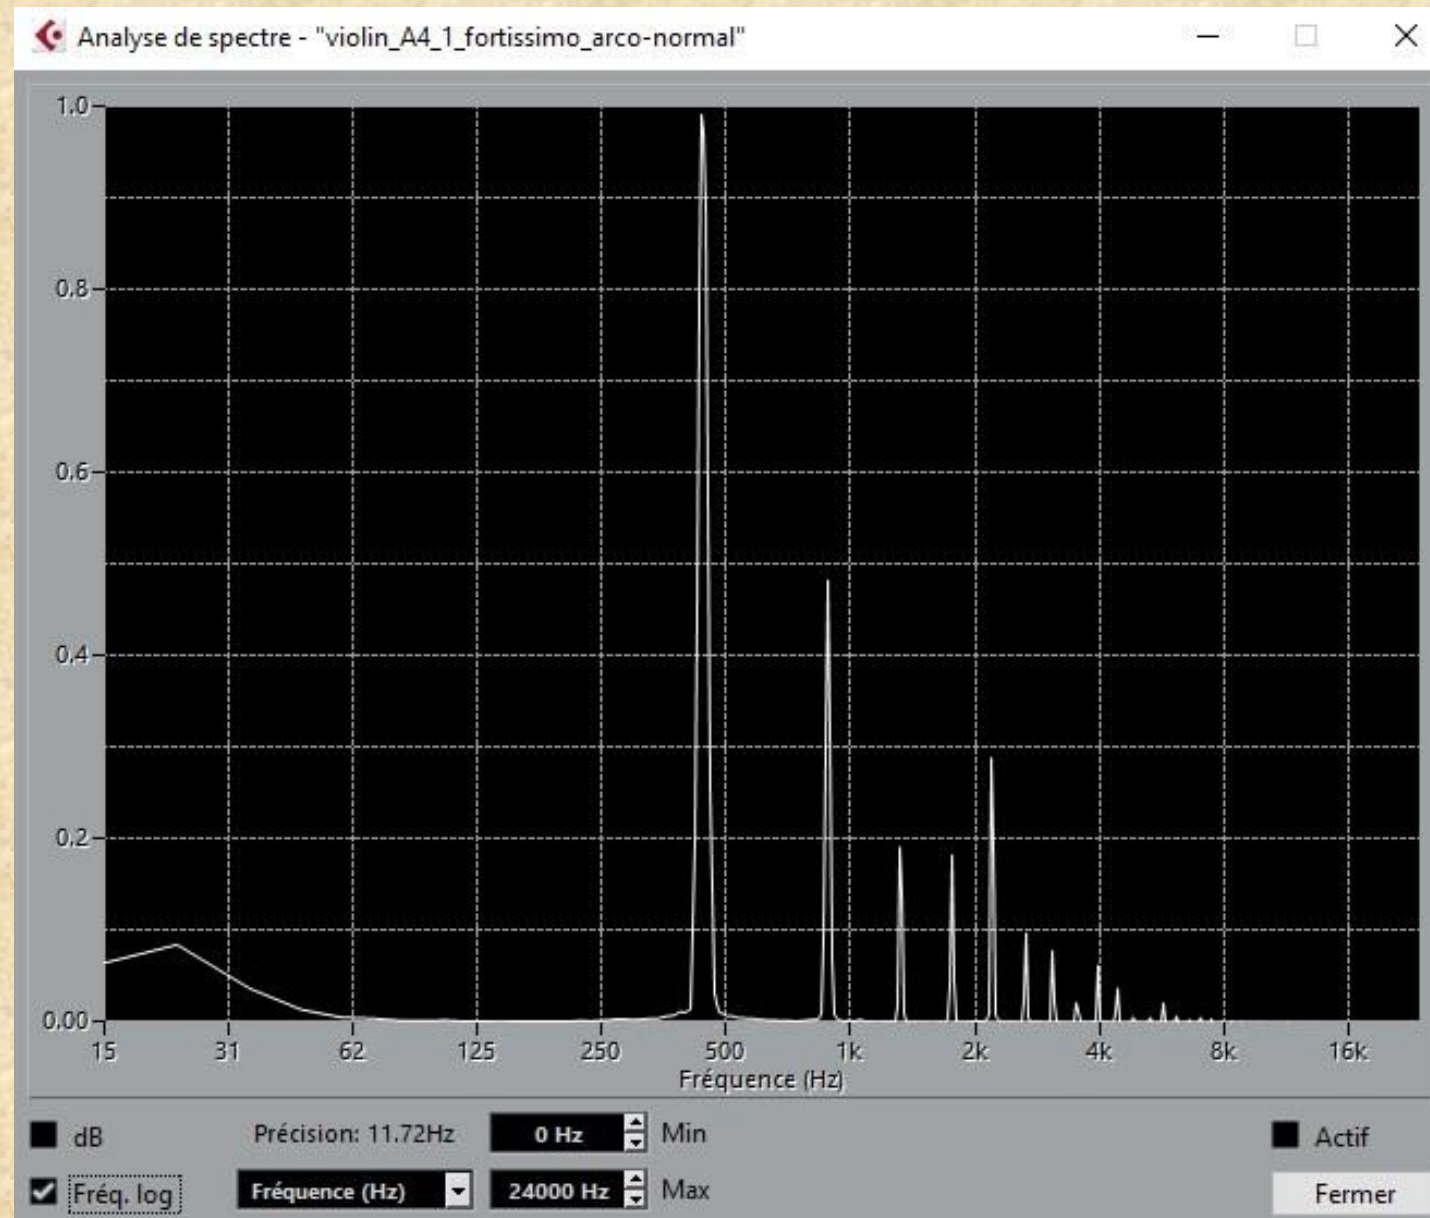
Analyse de spectre - "violin_A4_1_fortissimo_arco-normal"

1.0
0.8
0.6
0.4
0.2
0.00

15 31 62 125 250 500 1k 2k 4k 8k 16k
Fréquence (Hz)

dB
Précision: 11.72Hz
0 Hz
Min
Actif
Fréq. log
Fréquence (Hz)
24000 Hz
Max
Fermer